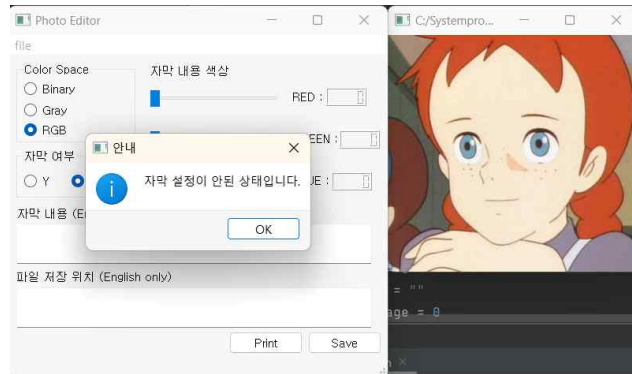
Photo Editor
file
Color Space
Binary
Gray
RGB
자막 내용 색상
RED :
EEN :
UE :
자막 여부
Y
안내
자막 설정이 안된 상태입니다.
OK
자막 내용 (En
파일 저장 위치 (English only)
Print
Save
C:/Systempro...
= ""
age = 0